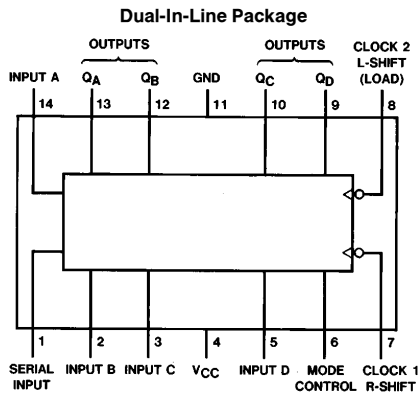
Dual-In-Line Package

OUTPUTS

OUTPUTS

CLOCK 2 L-SHIFT (LOAD)

INPUT A

$Q_A$

$Q_B$

GND

$Q_C$

$Q_D$

14

13

12

11

10

9

8

1

2

3

4

5

6

7

SERIAL INPUT

INPUT B

INPUT C

$V_{CC}$

INPUT D

MODE CONTROL

CLOCK 1 R-SHIFT